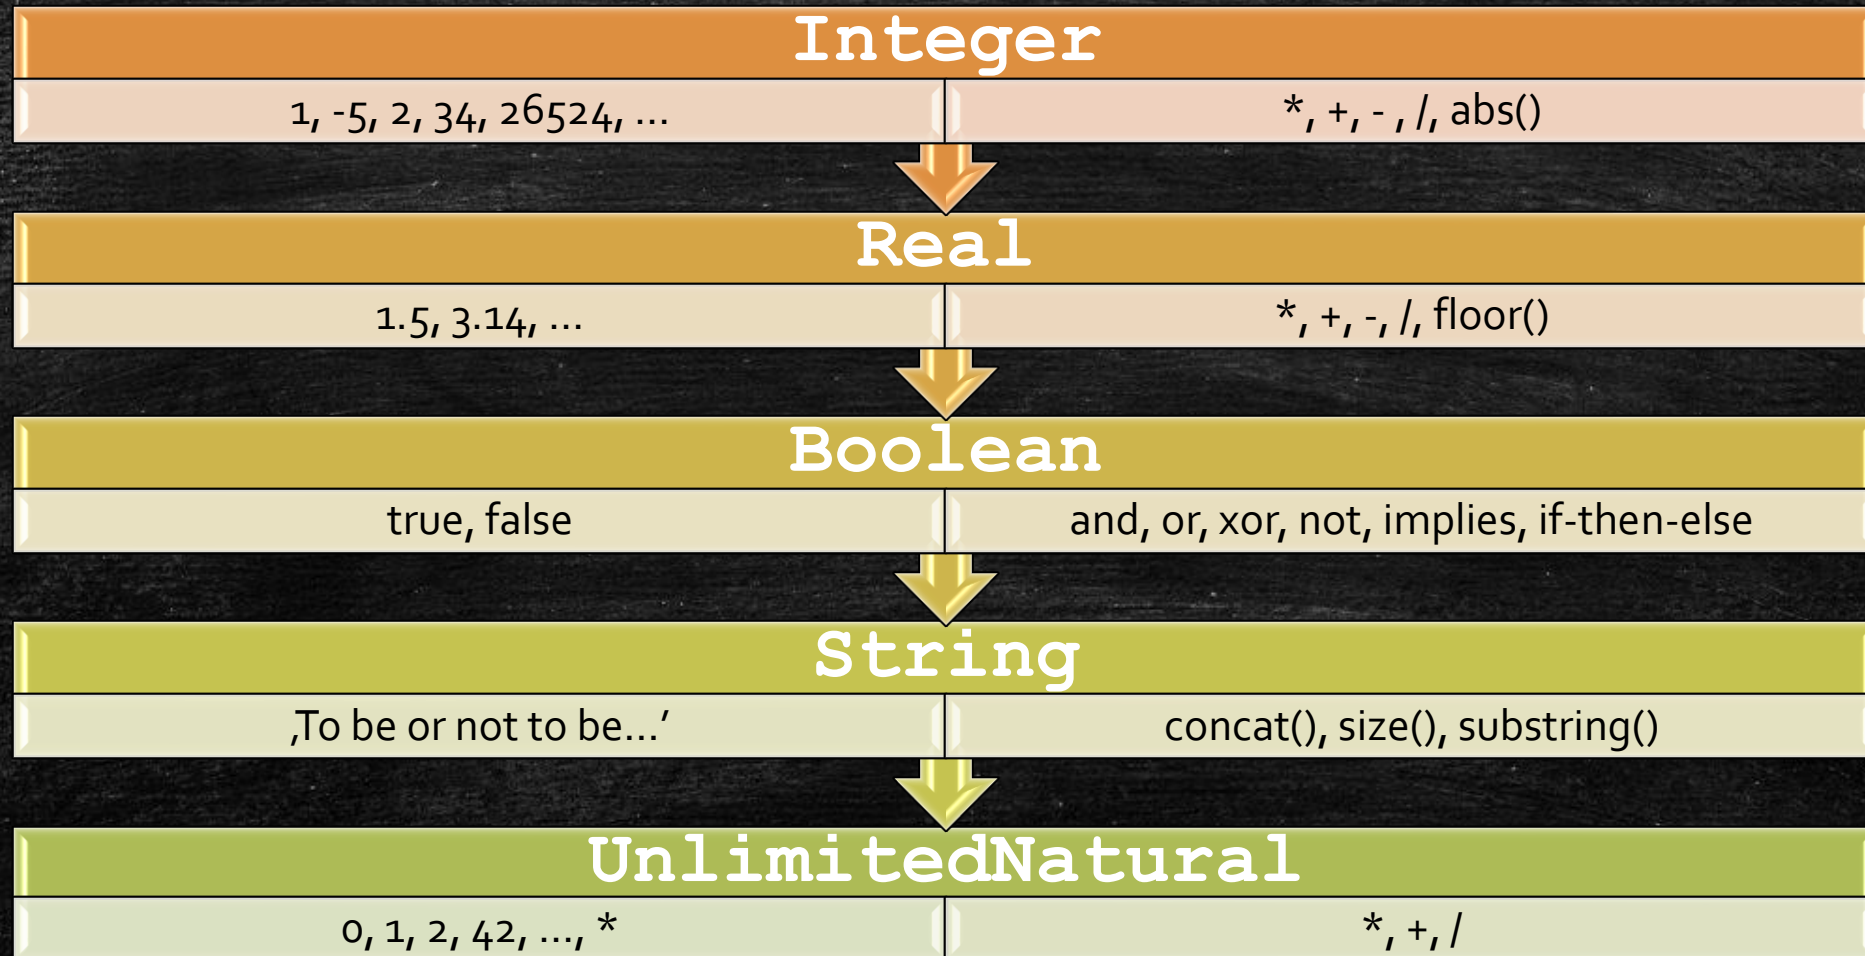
Integer

1, -5, 2, 34, 26524, …

*, +, - , /, abs()

Real

1.5, 3.14, …

*, +, -, /, floor()

Boolean

true, false

and, or, xor, not, implies, if-then-else

String

‚To be or not to be…'

concat(), size(), substring()

UnlimitedNatural

0, 1, 2, 42, …, *

*, +, /